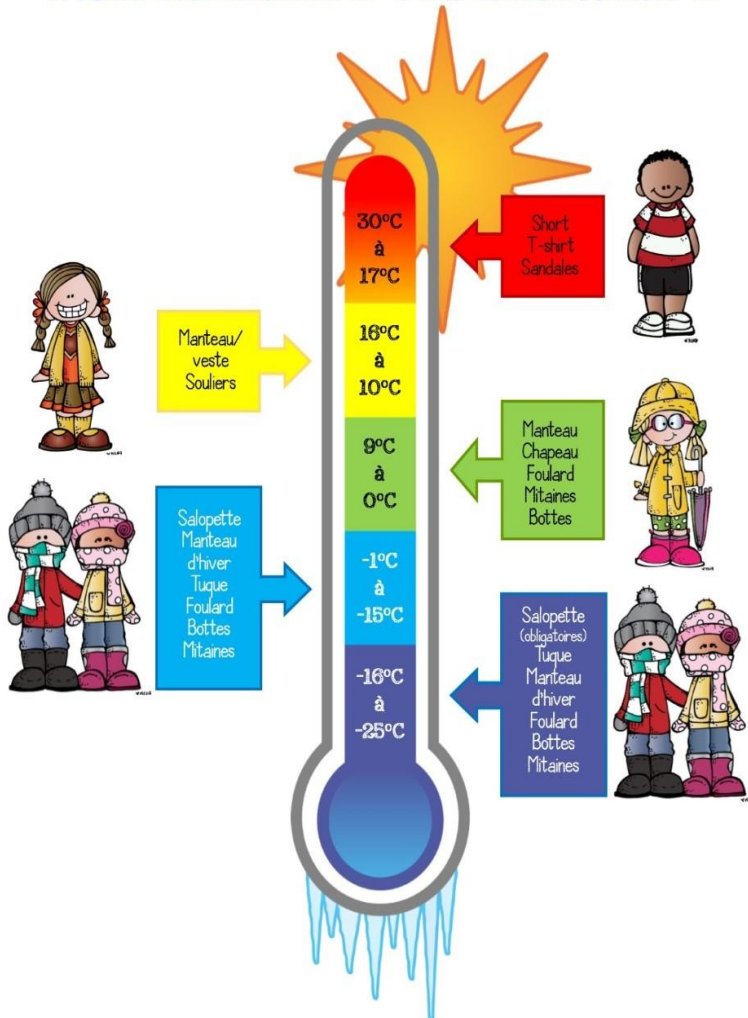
30°C
à
17°C

Short
T-shirt
Sandales

Manteau/
veste
Souliers

16°C
à
10°C

9°C
à
0°C

Manteau
Chapeau
Foulard
Mitaines
Bottes

Salopette
Manteau
d'hiver
Tuque
Foulard
Bottes
Mitaines

-1°C
à
-15°C

-16°C
à
-25°C

Salopette
(obligatoires)
Tuque
Manteau
d'hiver
Foulard
Bottes
Mitaines